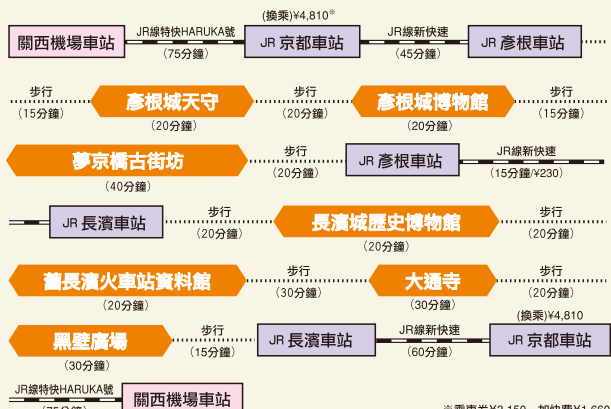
關西機場車站
JR線特快HARUKA號
(75分鐘)
(換乘)¥4,810※
JR 京都車站
JR線新快速
(45分鐘)
JR 彥根車站

步行
(15分鐘)
彥根城天守
(20分鐘)
步行
(20分鐘)
彥根城博物館
(20分鐘)
步行
(15分鐘)

夢京橋古街坊
(40分鐘)
步行
(20分鐘)
JR 彥根車站
JR線新快速
(15分鐘/¥230)

JR 長濱車站
步行
(20分鐘)
長濱城歷史博物館
(20分鐘)
步行
(20分鐘)

舊長濱火車站資料館
(20分鐘)
步行
(30分鐘)
大通寺
(30分鐘)
步行
(20分鐘)

黑壁廣場
(30分鐘)
步行
(15分鐘)
JR 長濱車站
JR線新快速
(60分鐘)
(換乘)¥4,810
JR 京都車站

JR線特快HARUKA號
(75分鐘)
關西機場車站
※乘車券¥2,150 · 加快費¥1,660